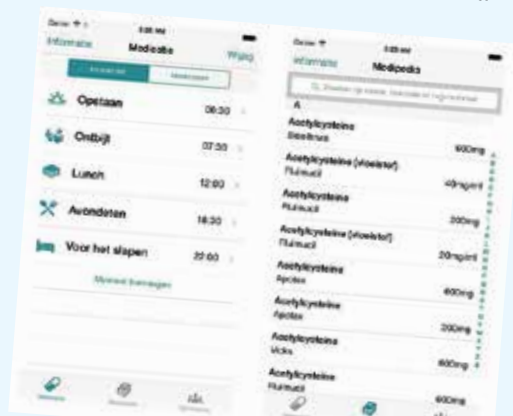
Carrier
Informatie
Medicatie
Wijzig
Opstaan 06:30
Ontbijt 07:30
Lunch 12:00
Avondeten 18:30
Voor het slapen 22:00
Moment toevoegen

Carrier
Informatie
Medipedia
A
Acetylcysteine
Bisolvon
600mg
Acetylcysteine (vloeistof)
Fluimucil
40mg/ml
Acetylcysteine
Fluimucil
200mg
Acetylcysteine (vloeistof)
Fluimucil
20mg/ml
Acetylcysteine
Apotex
600mg
Acetylcysteine
Apotex
200mg
Acetylcysteine
Vicks
600mg
Acetylcysteine
Fluimucil
600mg